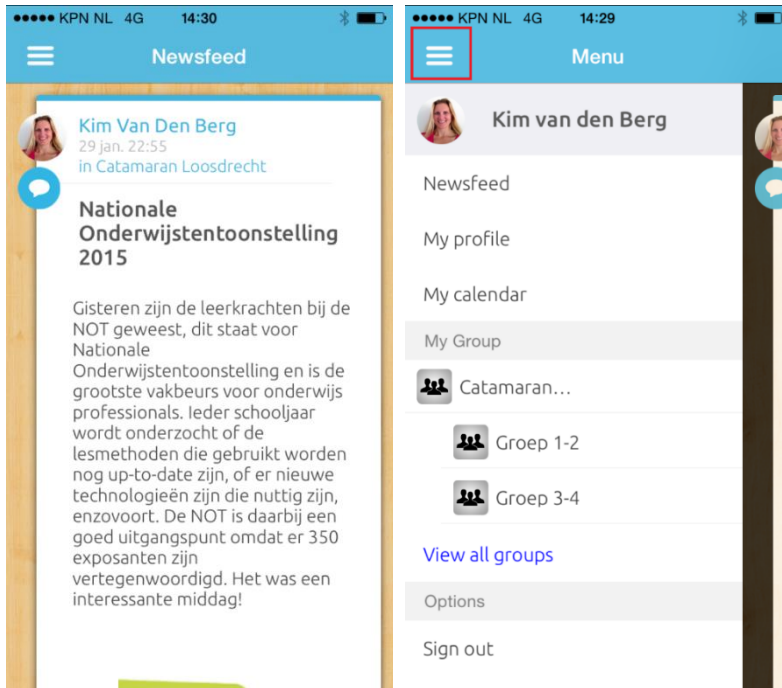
●●●●● KPN NL 4G 14:30

Newsfeed

Kim Van Den Berg
29 jan. 22:55
in Catamaran Loosdrecht

Nationale Onderwijstentoonstelling 2015

Gisteren zijn de leerkrachten bij de NOT geweest, dit staat voor Nationale Onderwijstentoonstelling en is de grootste vakbeurs voor onderwijs professionals. Ieder schooljaar wordt onderzocht of de lesmethoden die gebruikt worden nog up-to-date zijn, of er nieuwe technologieën zijn die nuttig zijn, enzovoort. De NOT is daarbij een goed uitgangspunt omdat er 350 exposanten zijn vertegenwoordigd. Het was een interessante middag!

●●●●● KPN NL 4G 14:29

Menu

Kim van den Berg

Newsfeed

My profile

My calendar

My Group

Catamaran…

Groep 1-2

Groep 3-4

View all groups

Options

Sign out